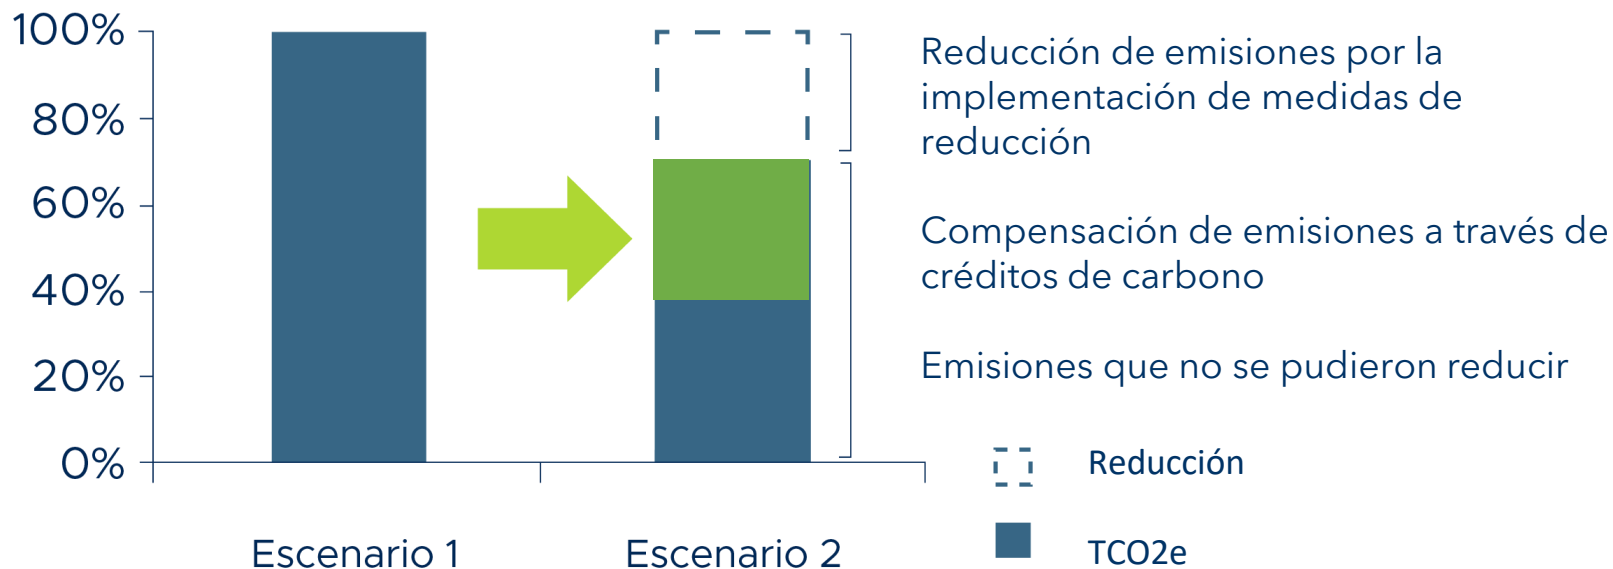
100%
80%
60%
40%
20%
0%

Escenario 1
Escenario 2

Reducción de emisiones por la implementación de medidas de reducción

Compensación de emisiones a través de créditos de carbono

Emisiones que no se pudieron reducir

Reducción

TCO2e